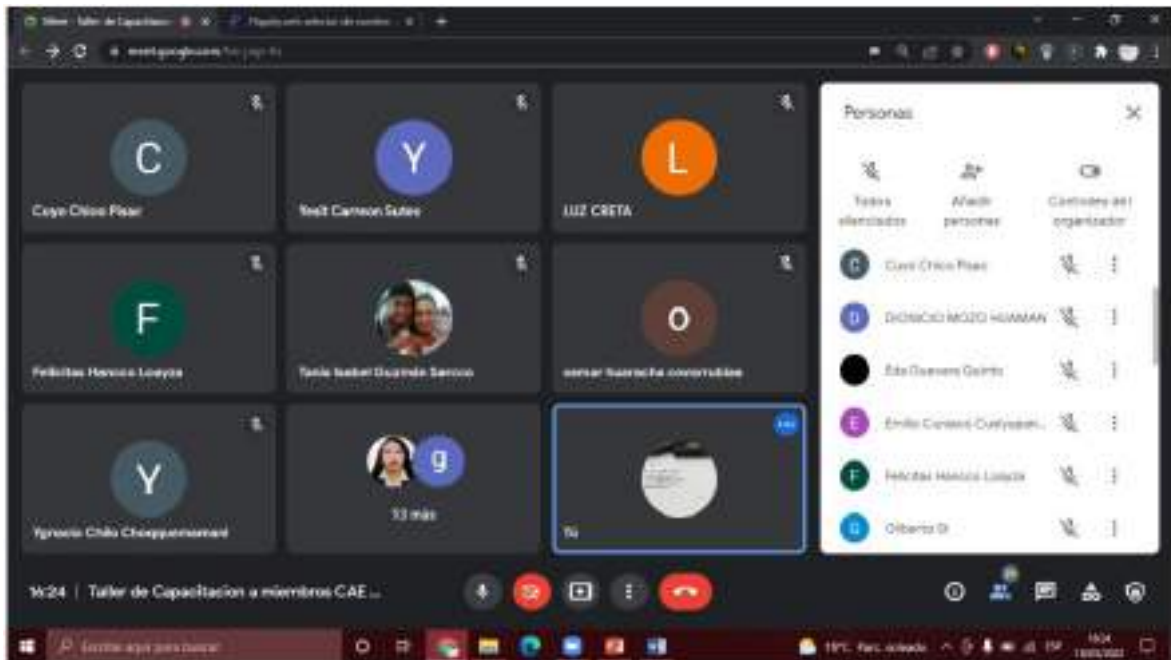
Meet - Taller de Capacitacion
meet.google.com

C
Coyo Chico Pisar

Y
Yeslt Carreon Sutes

L
LUZ CRETA

F
Felicitas Hancco Loayza

Tania Isabel Guzmán Sarcco

O
oomar huaracha coaquira

Y
Ygnacio Chile Choqquemamani

g
13 más

Tú

Personas

Todos silenciados
Añadir personas
Controles del organizador

C Coyo Chico Pisar
D DIONICIO MOZO HUAMAN
Eda Guevara Quinto
E Emilio Condori Cusiyupan...
F Felicitas Hancco Loayza
G Gilberto G

14:24 | Taller de Capacitacion a miembros CAE ...

Escribe aquí para buscar
19°C Parc. soleado ESP 14:24